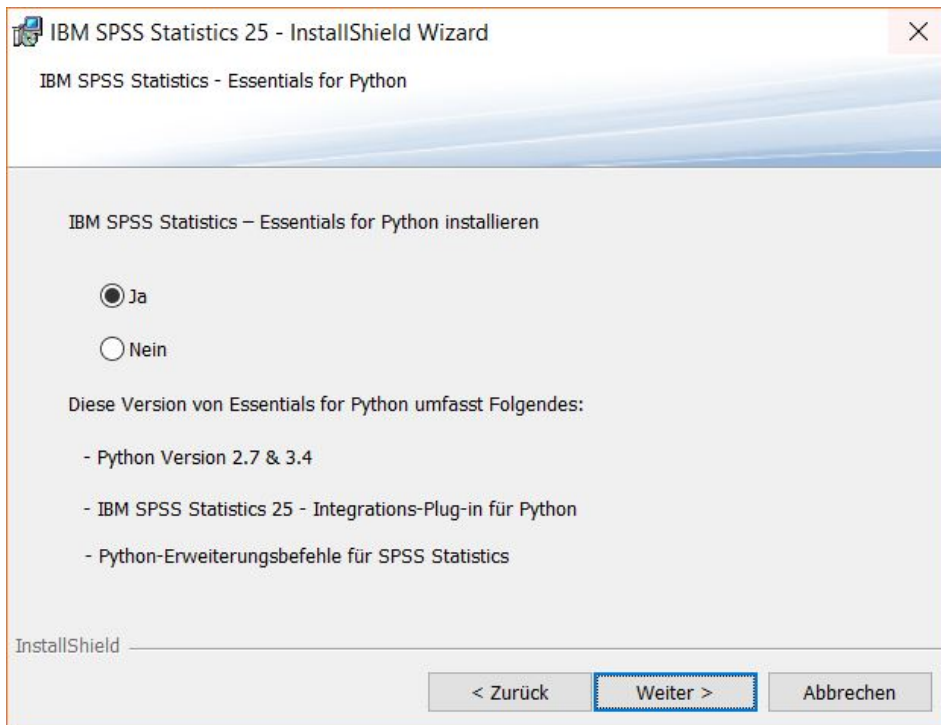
IBM SPSS Statistics 25 - InstallShield Wizard

×

IBM SPSS Statistics - Essentials for Python

IBM SPSS Statistics – Essentials for Python installieren

Ja

Nein

Diese Version von Essentials for Python umfasst Folgendes:

- Python Version 2.7 & 3.4

- IBM SPSS Statistics 25 - Integrations-Plug-in für Python

- Python-Erweiterungsbefehle für SPSS Statistics

InstallShield

< Zurück

Weiter >

Abbrechen